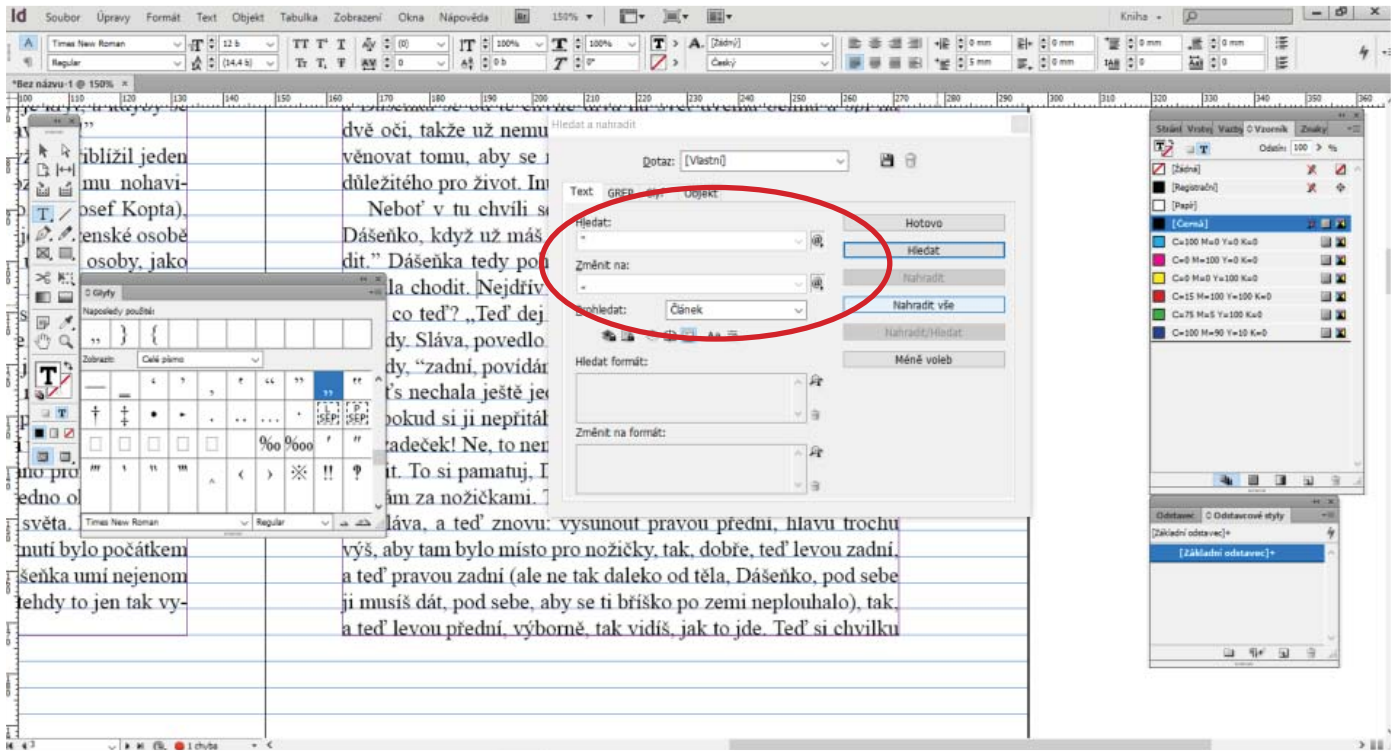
Id Soubor Úpravy Formát Text Objekt Tabulka Zobrazení Okna Nápověda 150% Kniha

Times New Roman 12 b Regular (14,4 b) 100% 100% [Žádný] Český 0 mm 5 mm

*Bez názvu-1 @ 150%

Glyfy
Naposledy použité:
Zobrazit: Celé písmo
Times New Roman Regular

Hledat a nahradit
Dotaz: [Vlastní]
Text GREP Glyf Objekt
Hledat:
"
Změnit na:
„
Prohledat: Článek
Hledat formát:
Změnit na formát:
Hotovo
Hledat
Nahradit
Nahradit vše
Nahradit/Hledat
Méně voleb

Stránky Vrstvy Vazby Vzorník Znaky
Odstín: 100 %
[Žádná]
[Registrační]
[Papír]
[Černá]
C=100 M=0 Y=0 K=0
C=0 M=100 Y=0 K=0
C=0 M=0 Y=100 K=0
C=15 M=100 Y=100 K=0
C=75 M=5 Y=100 K=0
C=100 M=90 Y=10 K=0

Odstavec Odstavcové styly
[Základní odstavec]+
[Základní odstavec]+

ay,"
přiblížil jeden
mu nohavi-
osef Kopta),
enské osobě
osoby, jako
s
e
j
p
ano pro
edno ol
světa.
nutí bylo počátkem
šeňka umí nejenom
tehdy to jen tak vy-

dvě oči, takže už nemu
věnovat tomu, aby se
důležitého pro život. In
Neboť v tu chvíli se
Dášeňko, když už máš
dit." Dášeňka tedy po
la chodit. Nejdřív
co teď? „Teď dej
dy. Sláva, povedlo
dy, "zadní, povídán
t's nechala ještě je
pokud si ji nepřitál
zadeček! Ne, to nen
it. To si pamatuj, D
ám za nožičkami.
Sláva, a teď znovu: vysunout pravou přední, hlavu trochu výš, aby tam bylo místo pro nožičky, tak, dobře, teď levou zadní, a teď pravou zadní (ale ne tak daleko od těla, Dášeňko, pod sebe ji musíš dát, pod sebe, aby se ti bříško po zemi neplouhalo), tak, a teď levou přední, výborně, tak vidíš, jak to jde. Teď si chvilku

1 chyba